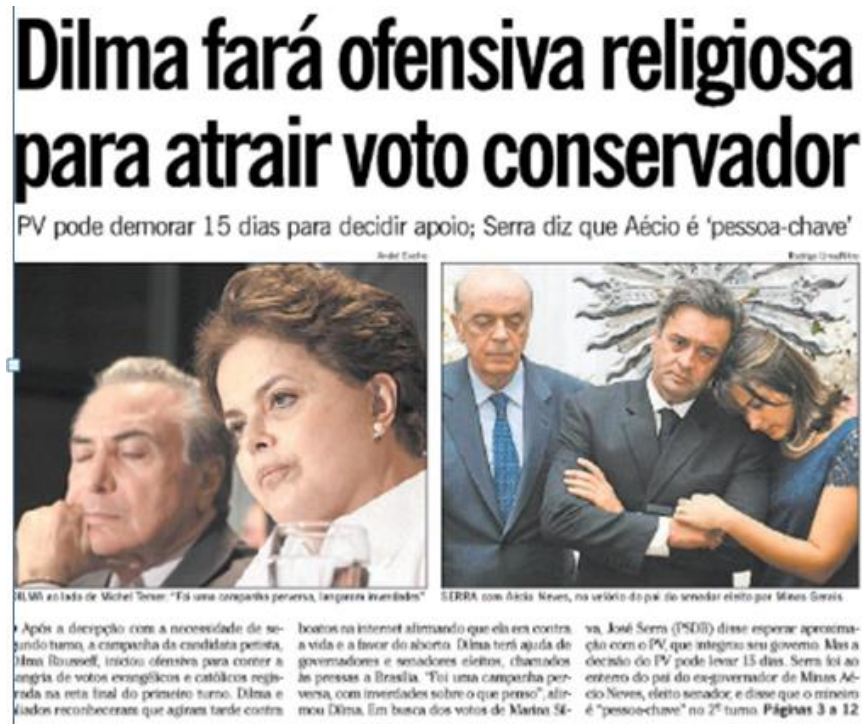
Dilma fará ofensiva religiosa para atrair voto conservador

PV pode demorar 15 dias para decidir apoio; Serra diz que Aécio é 'pessoa-chave'

André Coelho

Rodrigo Urrutia

DILMA ao lado de Michel Temer: "Foi uma campanha perversa, langeavam inverdades"

SERRA com Aécio Neves, no velório do pai do senador eleito por Minas Gerais

• Após a decepção com a necessidade de segundo turno, a campanha da candidata petista, Dilma Rousseff, iniciou ofensiva para conter a sangria de votos evangélicos e católicos registrada na reta final do primeiro turno. Dilma e aliados reconheceram que agiram tarde contra boatos na internet afirmando que ela era contra a vida e a favor do aborto. Dilma terá ajuda de governadores e senadores eleitos, chamados às pressas a Brasília. "Foi uma campanha perversa, com inverdades sobre o que penso", afirmou Dilma. Em busca dos votos de Marina Silva, José Serra (PSDB) disse esperar aproximação com o PV, que integrou seu governo. Mas a decisão do PV pode levar 15 dias. Serra foi ao enterro do pai do ex-governador de Minas Aécio Neves, eleito senador, e disse que o mineiro é "pessoa-chave" no 2º turno. Páginas 3 a 12